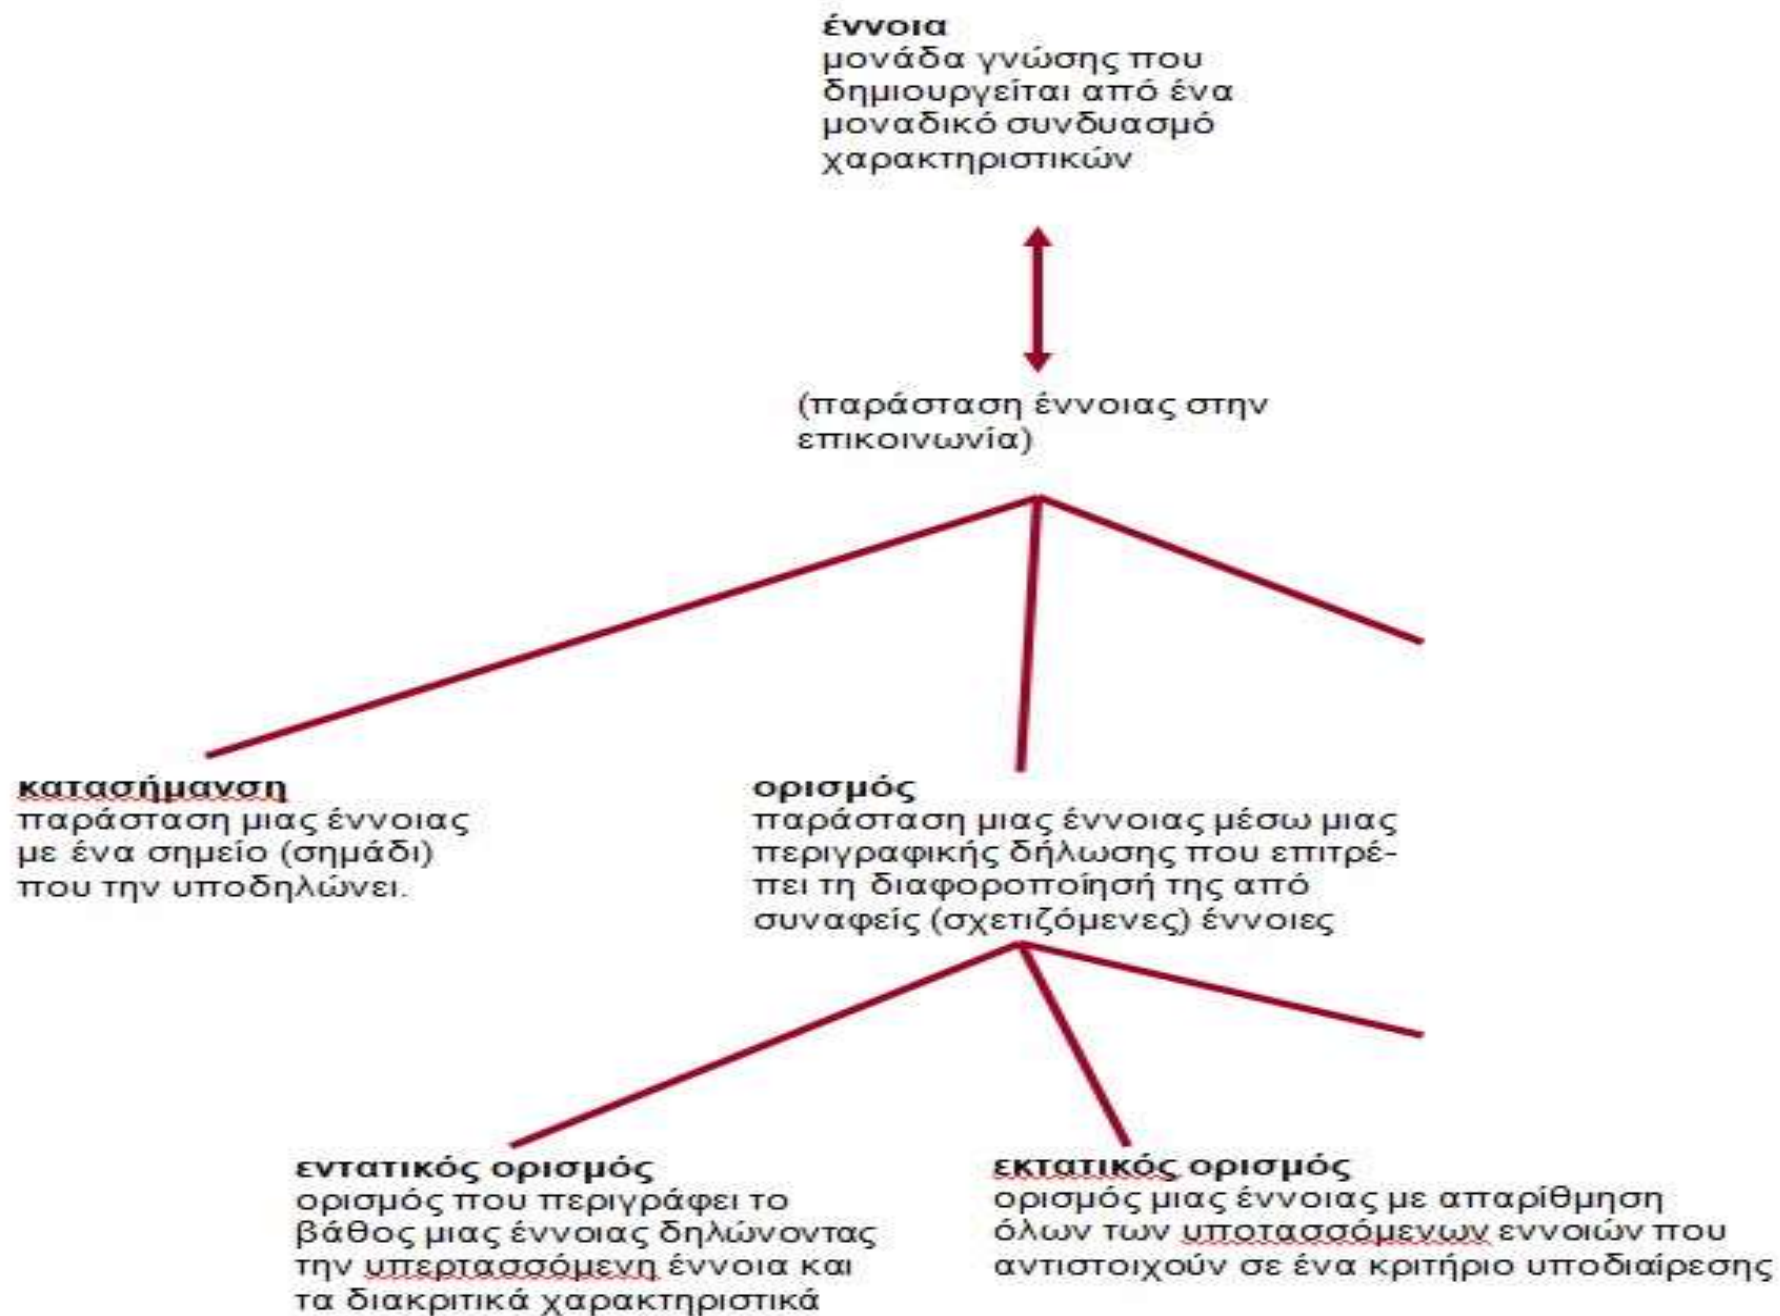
**έννοια**
μονάδα γνώσης που δημιουργείται από ένα μοναδικό συνδυασμό χαρακτηριστικών

(παράσταση έννοιας στην επικοινωνία)

**κατασήμανση**
παράσταση μιας έννοιας με ένα σημείο (σημάδι) που την υποδηλώνει.

**ορισμός**
παράσταση μιας έννοιας μέσω μιας περιγραφικής δήλωσης που επιτρέπει τη διαφοροποίησή της από συναφείς (σχετιζόμενες) έννοιες

**εντατικός ορισμός**
ορισμός που περιγράφει το βάθος μιας έννοιας δηλώνοντας την υπερτασσόμενη έννοια και τα διακριτικά χαρακτηριστικά

**εκτατικός ορισμός**
ορισμός μιας έννοιας με απαρίθμηση όλων των υποτασσόμενων εννοιών που αντιστοιχούν σε ένα κριτήριο υποδιαίρεσης